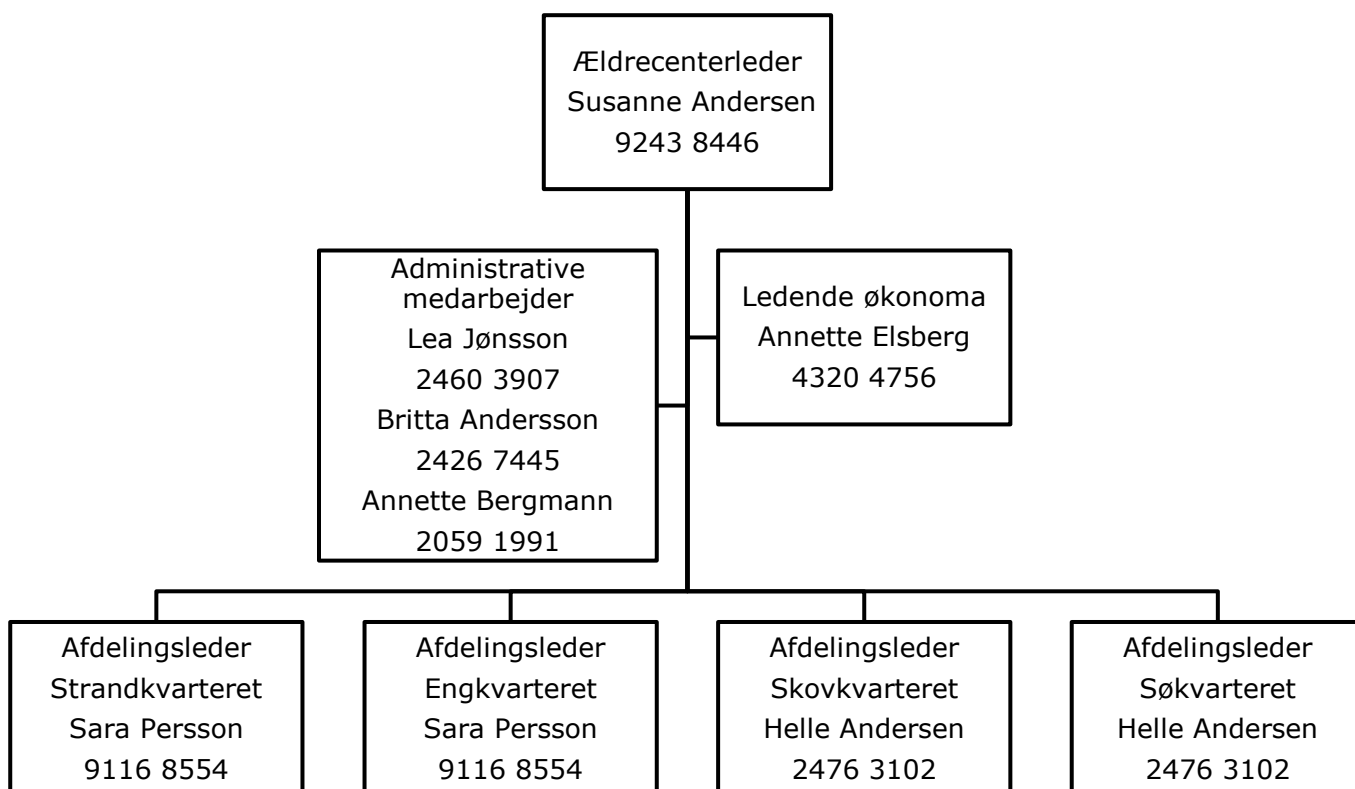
Ældrecenterleder
Susanne Andersen
9243 8446

Administrative medarbejder
Lea Jønsson
2460 3907
Britta Andersson
2426 7445
Annette Bergmann
2059 1991

Ledende økonoma
Annette Elsberg
4320 4756

Afdelingsleder
Strandkvarteret
Sara Persson
9116 8554

Afdelingsleder
Engkvarteret
Sara Persson
9116 8554

Afdelingsleder
Skovkvarteret
Helle Andersen
2476 3102

Afdelingsleder
Søkvarteret
Helle Andersen
2476 3102